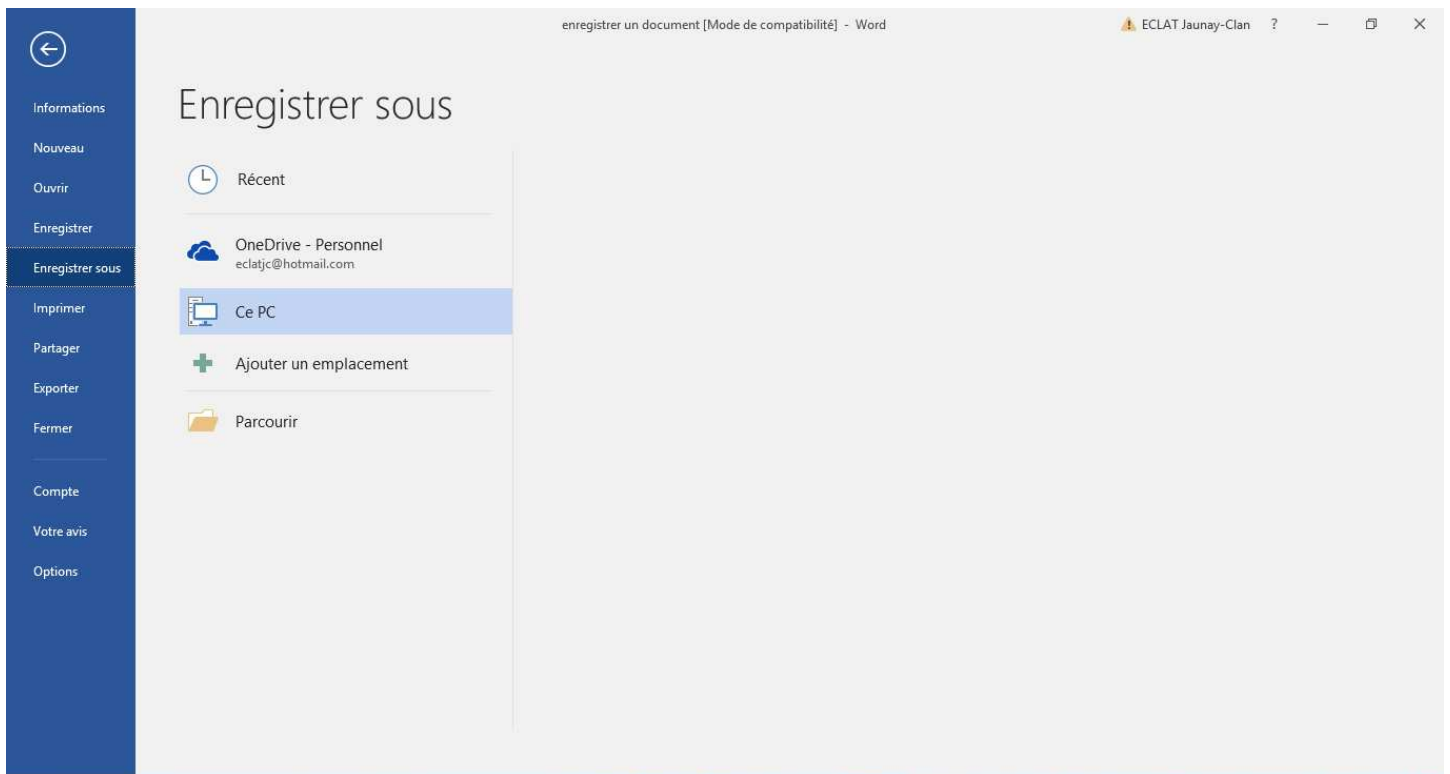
enregistrer un document [Mode de compatibilité] - Word

ECLAT Jaunay-Clan ?

Informations
Nouveau
Ouvrir
Enregistrer
Enregistrer sous
Imprimer
Partager
Exporter
Fermer

Compte
Votre avis
Options

Enregistrer sous

Récent

OneDrive - Personnel
eclatjc@hotmail.com

Ce PC

Ajouter un emplacement

Parcourir